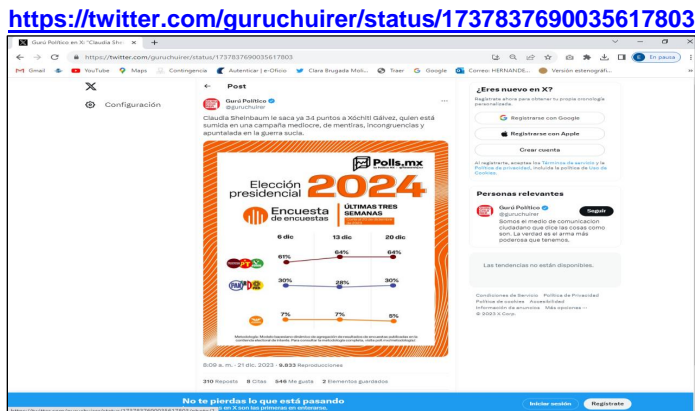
https://twitter.com/guruchuirer/status/1737837690035617803

Gurú Político en X: "Claudia She ×  +

https://twitter.com/guruchuirer/status/1737837690035617803

Gmail  YouTube  Maps  Contingencia  Autenticar | e-Oficio  Clara Brugada Moli...  Tiaer  Google  Correo: HERNANDE...  Versión estenográfi...

En pausa

Configuración

Post

Gurú Político
@guruchuirer

Claudia Sheinbaum le saca ya 34 puntos a Xóchitl Gálvez, quien está sumida en una campaña mediocre, de mentiras, incongruencias y apuntalada en la guerra sucia.

Polls.mx

Elección presidencial 2024

Encuesta de encuestas

ÚLTIMAS TRES SEMANAS

6 dic  13 dic  20 dic

61%  64%  64%

30%  28%  30%

7%  7%  5%

Metodología: Modelo bayesiano dinámico de agregación de resultados de encuestas publicadas en la contienda electoral de México. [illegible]

5:09 a. m. · 21 dic. 2023 · 9.833 Reproducciones

210 Reposts  8 Citas  546 Me gusta  2 Elementos guardados

¿Eres nuevo en X?
Regístrate ahora para obtener tu propia cronología personalizada.

Registrarse con Google

Registrarse con Apple

Crear cuenta

Al registrarte, aceptas los Términos de servicio y la Política de privacidad, incluida la política de Uso de Cookies.

Personas relevantes

Gurú Político
@guruchuirer
Seguir
Somos el medio de comunicación ciudadano que dice las cosas como son. La verdad es el arma más poderosa que tenemos.

Las tendencias no están disponibles.

Condiciones de Servicio  Política de Privacidad  Política de cookies  Accesibilidad  Información de anuncios  Más opciones ...  © 2023 X Corp.

No te pierdas lo que está pasando
Los usuarios en X son los primeros en enterarse.

Iniciar sesión  Regístrate